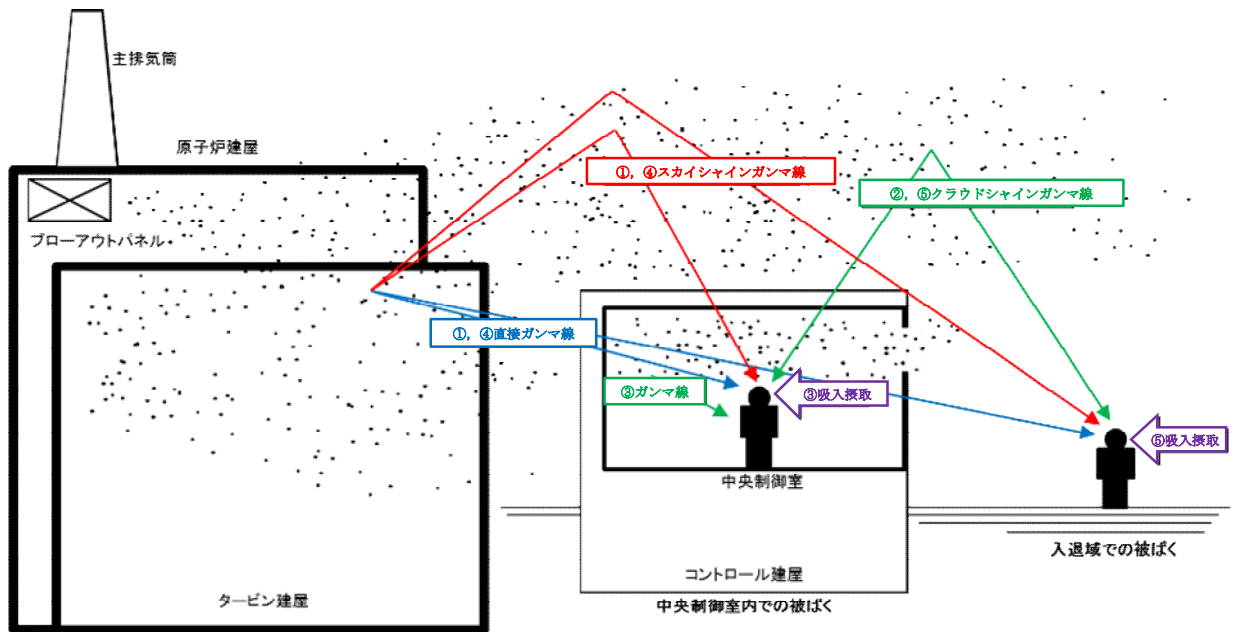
主排気筒

原子炉建屋

ブローアウトパネル

①，④スカイシャインガンマ線

②，⑤クラウドシャインガンマ線

①，④直接ガンマ線

③ガンマ線

③吸入摂取

⑤吸入摂取

中央制御室

タービン建屋

コントロール建屋

中央制御室内での被ばく

入退域での被ばく